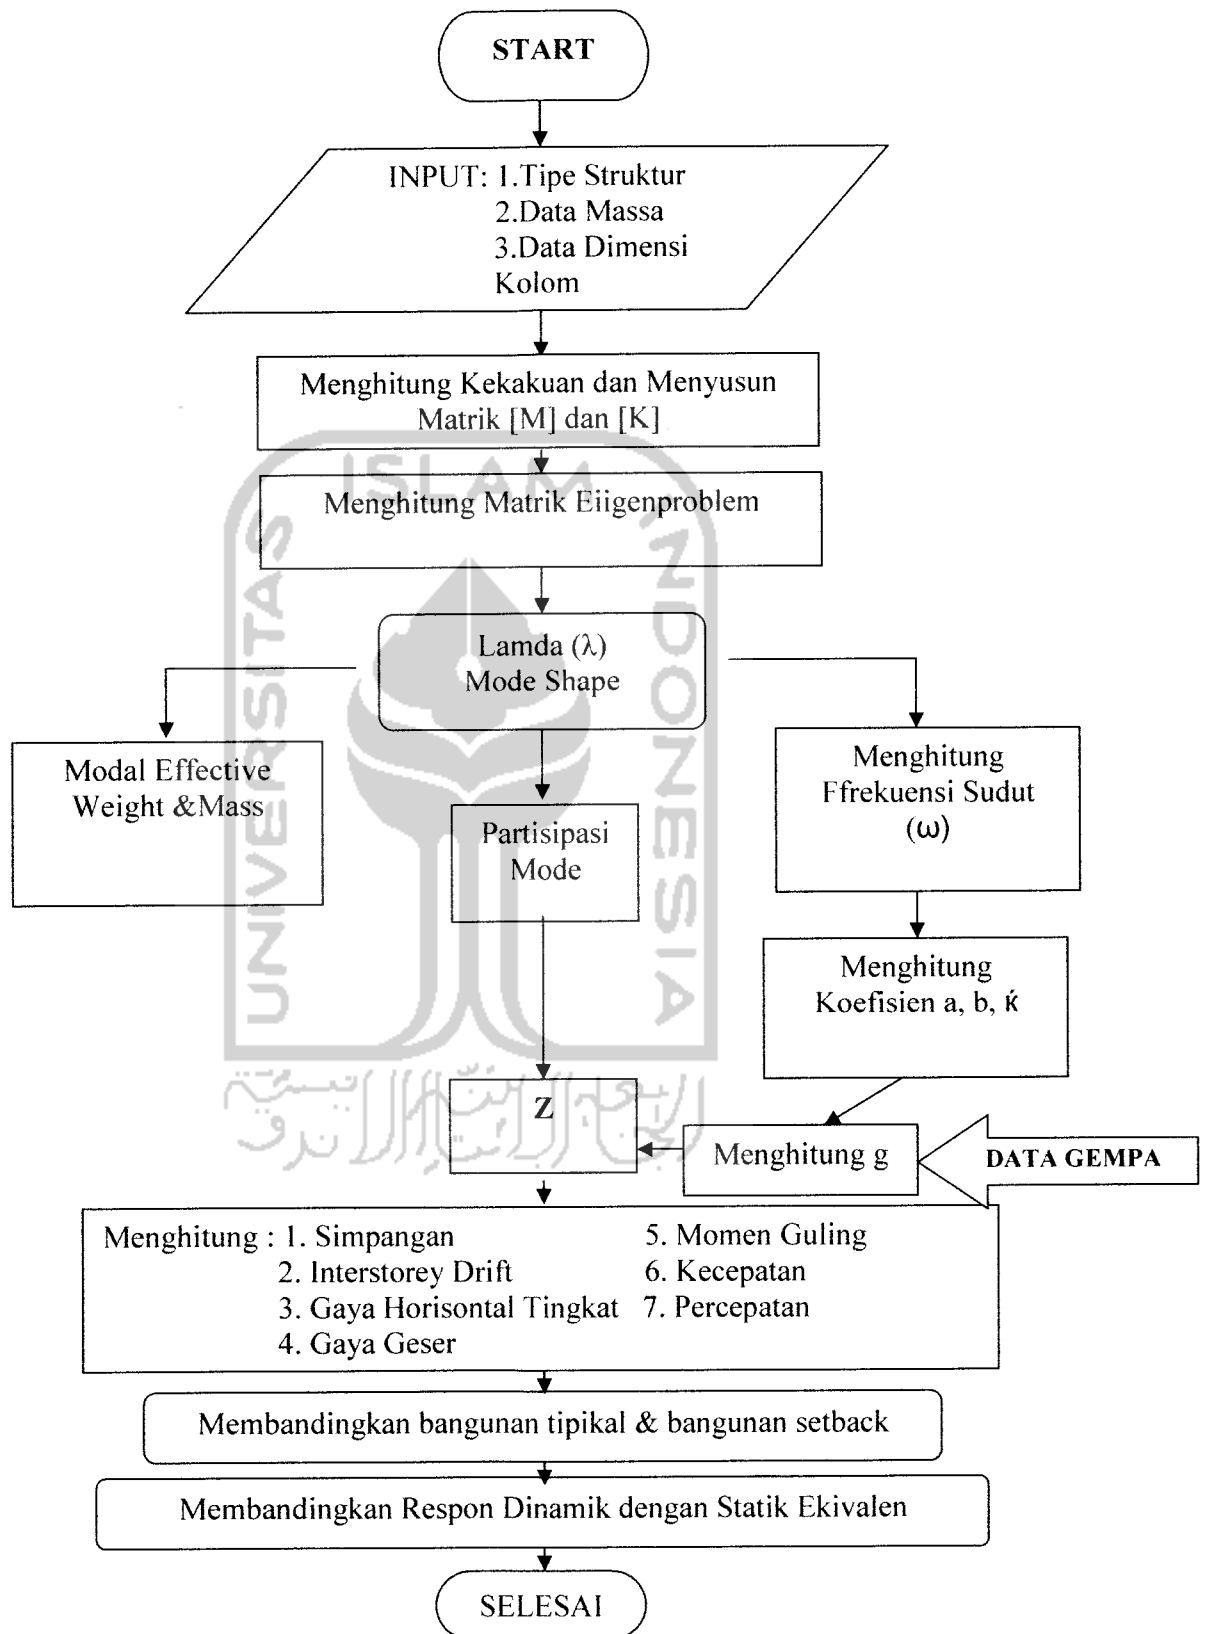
START

INPUT: 1.Tipe Struktur
2.Data Massa
3.Data Dimensi Kolom

Menghitung Kekakuan dan Menyusun Matrik [M] dan [K]

Menghitung Matrik Eiigenproblem

Lamda (λ)
Mode Shape

Modal Effective Weight &Mass

Partisipasi Mode

Menghitung Ffrekuensi Sudut (ω)

Menghitung Koefisien a, b, ḱ

Z

Menghitung g

DATA GEMPA

Menghitung : 1. Simpangan
2. Interstorey Drift
3. Gaya Horisontal Tingkat
4. Gaya Geser
5. Momen Guling
6. Kecepatan
7. Percepatan

Membandingkan bangunan tipikal & bangunan setback

Membandingkan Respon Dinamik dengan Statik Ekivalen

SELESAI

ISLAM
UNIVERSITAS
INDONESIA